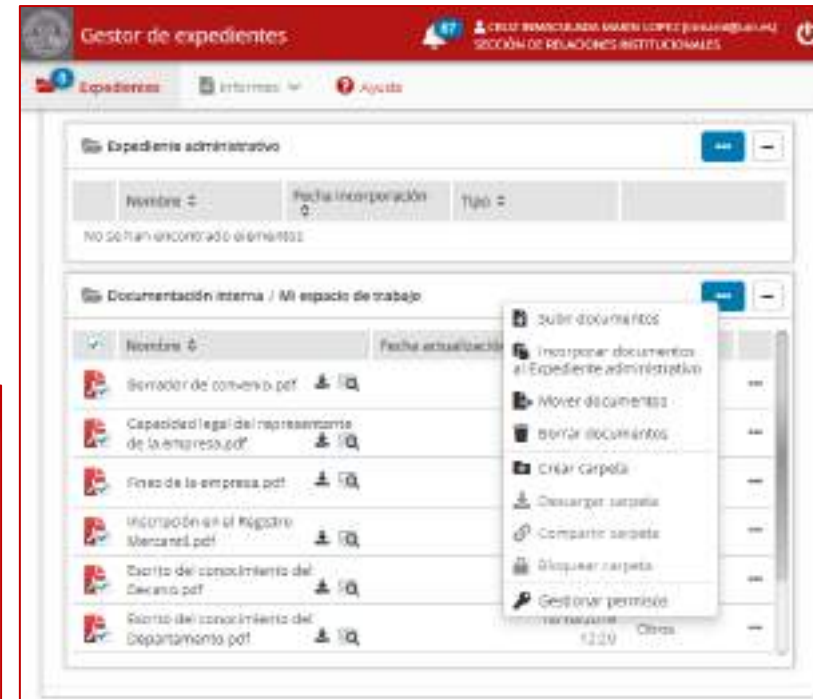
Gestor de expedientes

47 CRUZ INMACULADA MARÍN LÓPEZ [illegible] SECCIÓN DE RELACIONES INSTITUCIONALES

9 Expedientes Informes Ayuda

Expediente administrativo

| | Nombre | Fecha incorporación | Tipo | |
|---|---|---|---|---|

No se han encontrado elementos

Documentación interna / Mi espacio de trabajo

| | Nombre | Fecha actualización | | |
|---|---|---|---|---|
| | Borrador de convenio.pdf | | | ••• |
| | Capacidad legal del representante de la empresa.pdf | | | ••• |
| | Fines de la empresa.pdf | | | ••• |
| | Inscripción en el Registro Mercantil.pdf | | | ••• |
| | Escrito del conocimiento del Decano.pdf | | | ••• |
| | Escrito del conocimiento del Departamento.pdf | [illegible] 12:20 | Otros | ••• |

Subir documentos
Incorporar documentos al Expediente administrativo
Mover documentos
Borrar documentos
Crear carpeta
Descargar carpeta
Compartir carpeta
Bloquear carpeta
Gestionar permisos